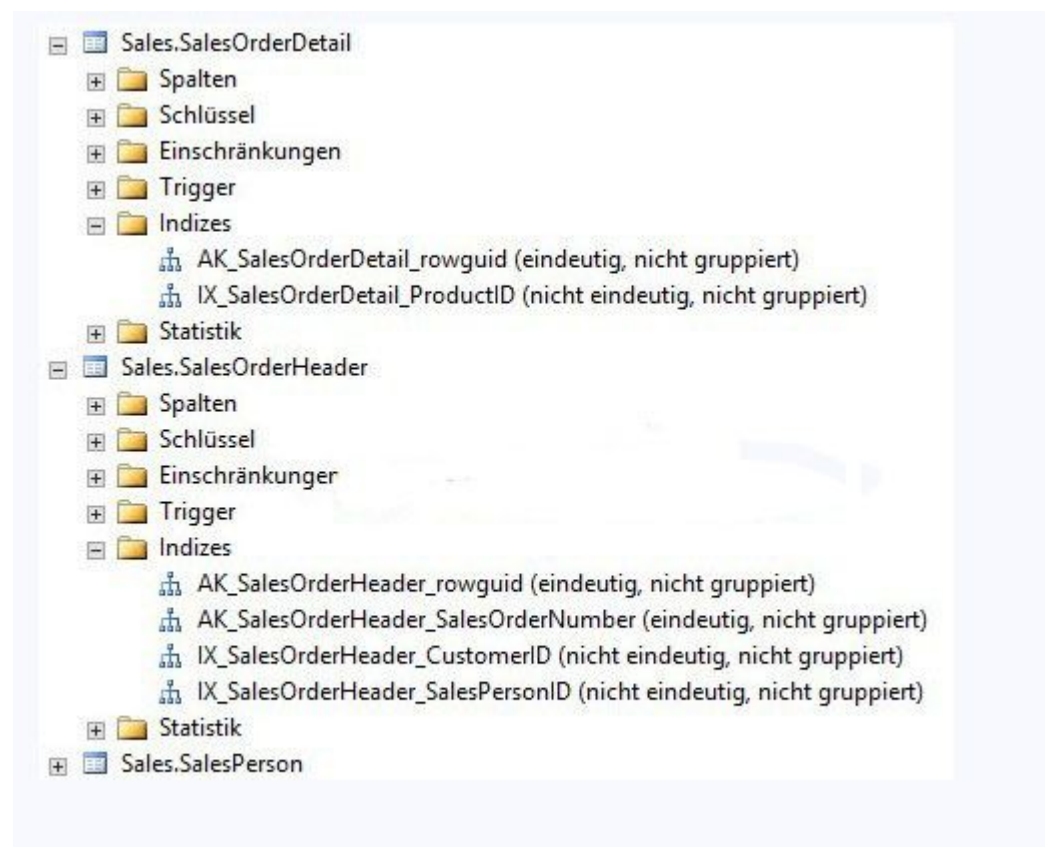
Sales.SalesOrderDetail
Spalten
Schlüssel
Einschränkungen
Trigger
Indizes
AK_SalesOrderDetail_rowguid (eindeutig, nicht gruppiert)
IX_SalesOrderDetail_ProductID (nicht eindeutig, nicht gruppiert)
Statistik
Sales.SalesOrderHeader
Spalten
Schlüssel
Einschränkunger
Trigger
Indizes
AK_SalesOrderHeader_rowguid (eindeutig, nicht gruppiert)
AK_SalesOrderHeader_SalesOrderNumber (eindeutig, nicht gruppiert)
IX_SalesOrderHeader_CustomerID (nicht eindeutig, nicht gruppiert)
IX_SalesOrderHeader_SalesPersonID (nicht eindeutig, nicht gruppiert)
Statistik
Sales.SalesPerson